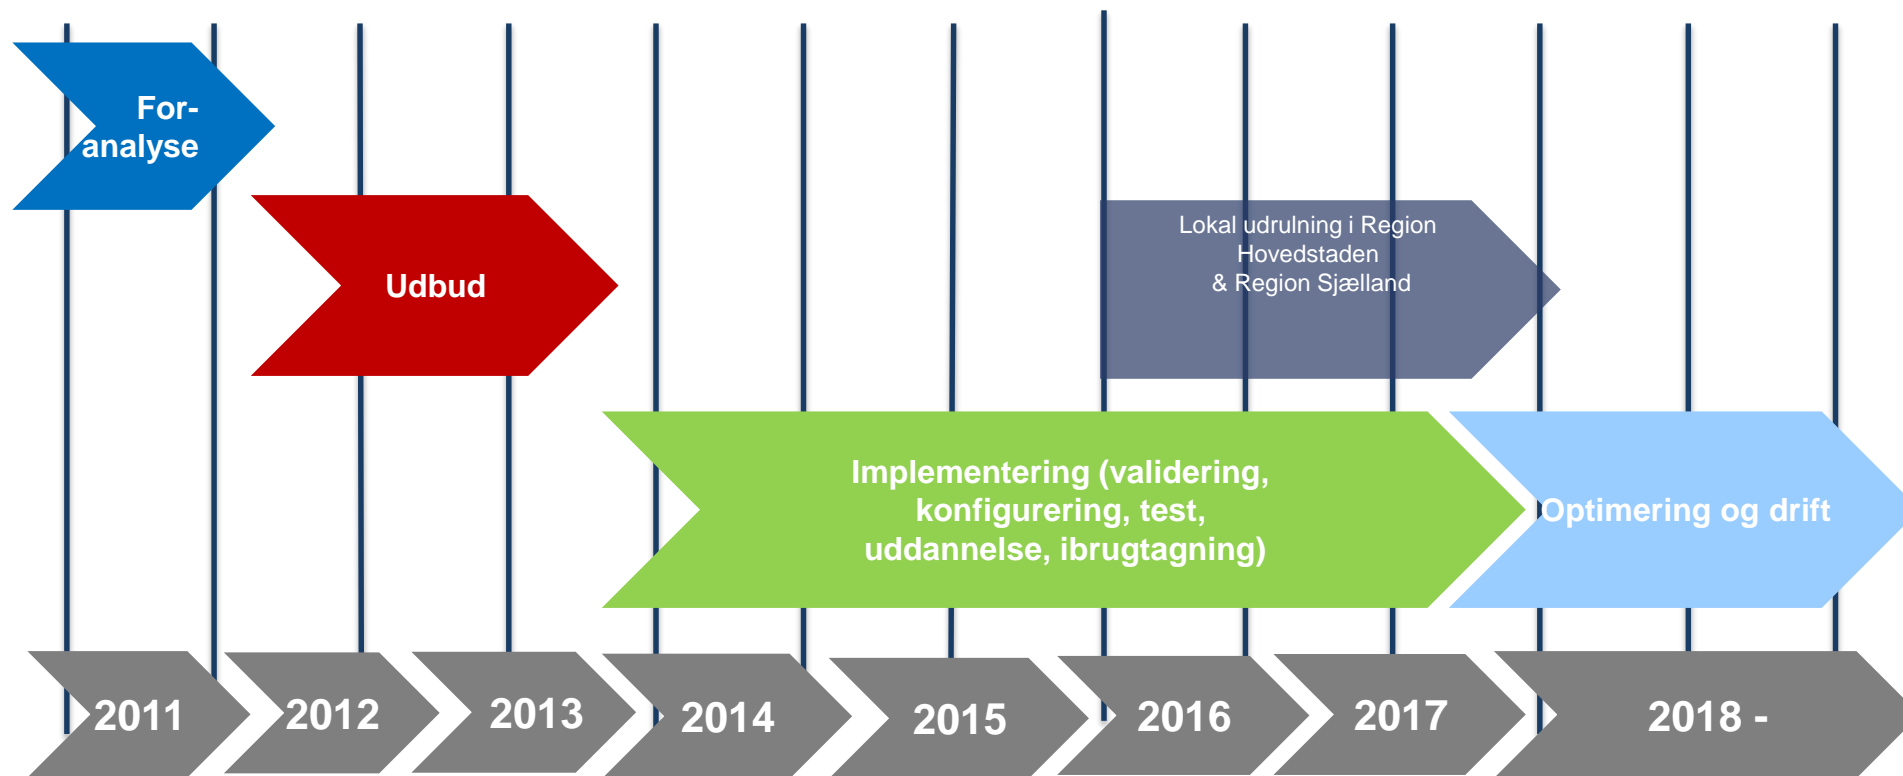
For-analyse

Udbud

Lokal udrulning i Region Hovedstaden & Region Sjælland

Implementering (validering, konfigurering, test, uddannelse, ibrugtagning)

Optimering og drift

2011

2012

2013

2014

2015

2016

2017

2018 -